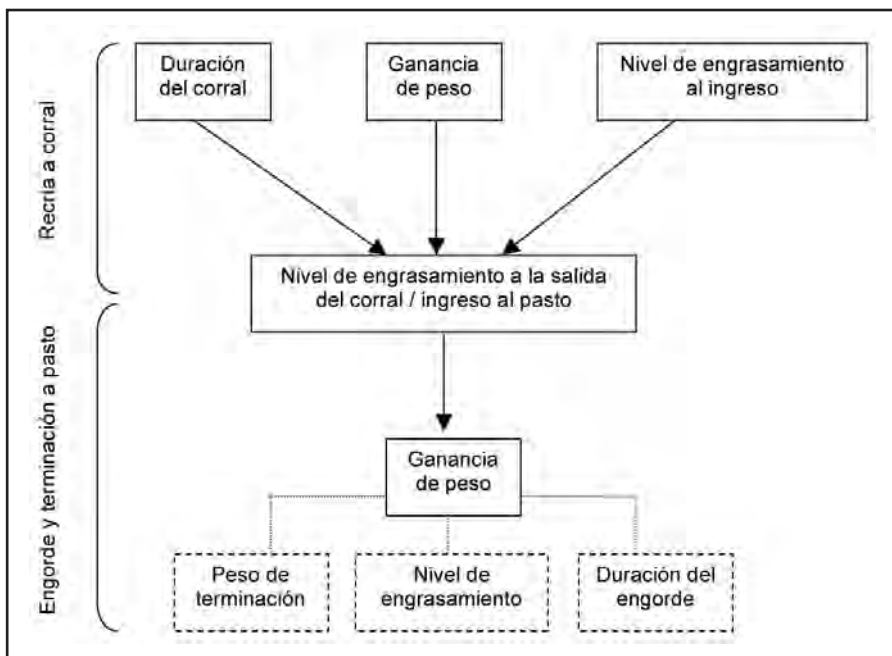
Recría a corral

Duración del corral

Ganancia de peso

Nivel de engrasamiento al ingreso

Nivel de engrasamiento a la salida del corral / ingreso al pasto

Engorde y terminación a pasto

Ganancia de peso

Peso de terminación

Nivel de engrasamiento

Duración del engorde